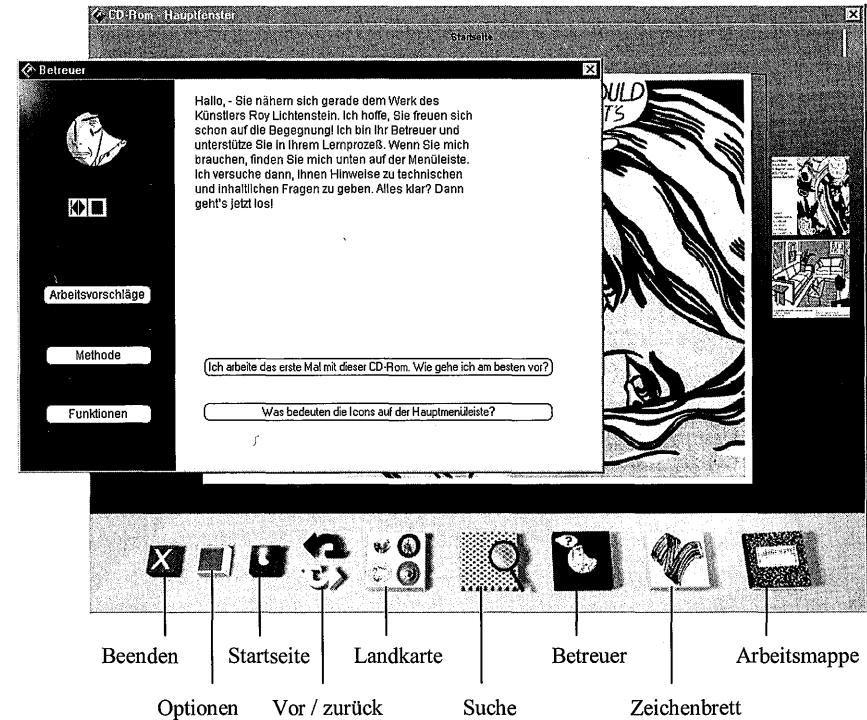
CD-Rom - Hauptfenster

Startseite

Betreuer

Hallo, - Sie nähern sich gerade dem Werk des Künstlers Roy Lichtenstein. Ich hoffe, Sie freuen sich schon auf die Begegnung! Ich bin Ihr Betreuer und unterstütze Sie in Ihrem Lernprozeß. Wenn Sie mich brauchen, finden Sie mich unten auf der Menüleiste. Ich versuche dann, Ihnen Hinweise zu technischen und inhaltlichen Fragen zu geben. Alles klar? Dann geht's jetzt los!

Arbeitsvorschläge

Methode

Funktionen

Ich arbeite das erste Mal mit dieser CD-Rom. Wie gehe ich am besten vor?

Was bedeuten die Icons auf der Hauptmenüleiste?

OULD
TS

Beenden
Optionen
Startseite
Vor / zurück
Landkarte
Suche
Betreuer
Zeichenbrett
Arbeitsmappe